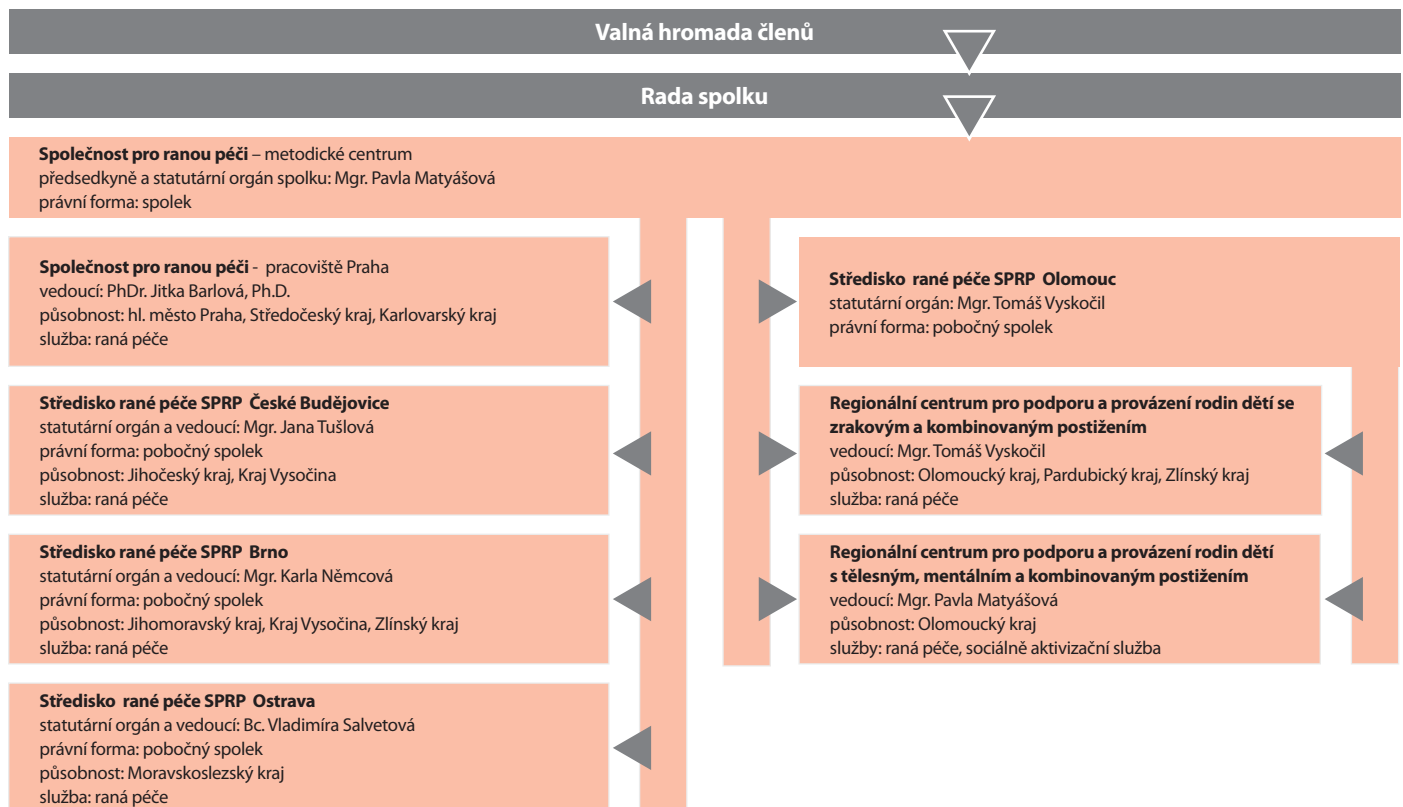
Valná hromada členů

Rada spolku

**Společnost pro ranou péči** – metodické centrum
předsedkyně a statutární orgán spolku: Mgr. Pavla Matyášová
právní forma: spolek

**Společnost pro ranou péči** - pracoviště Praha
vedoucí: PhDr. Jitka Barlová, Ph.D.
působnost: hl. město Praha, Středočeský kraj, Karlovarský kraj
služba: raná péče

**Středisko rané péče SPRP České Budějovice**
statutární orgán a vedoucí: Mgr. Jana Tušlová
právní forma: pobočný spolek
působnost: Jihočeský kraj, Kraj Vysočina
služba: raná péče

**Středisko rané péče SPRP Brno**
statutární orgán a vedoucí: Mgr. Karla Němcová
právní forma: pobočný spolek
působnost: Jihomoravský kraj, Kraj Vysočina, Zlínský kraj
služba: raná péče

**Středisko rané péče SPRP Ostrava**
statutární orgán a vedoucí: Bc. Vladimíra Salvetová
právní forma: pobočný spolek
působnost: Moravskoslezský kraj
služba: raná péče

**Středisko rané péče SPRP Olomouc**
statutární orgán: Mgr. Tomáš Vyskočil
právní forma: pobočný spolek

**Regionální centrum pro podporu a provázení rodin dětí se zrakovým a kombinovaným postižením**
vedoucí: Mgr. Tomáš Vyskočil
působnost: Olomoucký kraj, Pardubický kraj, Zlínský kraj
služba: raná péče

**Regionální centrum pro podporu a provázení rodin dětí s tělesným, mentálním a kombinovaným postižením**
vedoucí: Mgr. Pavla Matyášová
působnost: Olomoucký kraj
služby: raná péče, sociálně aktivizační služba